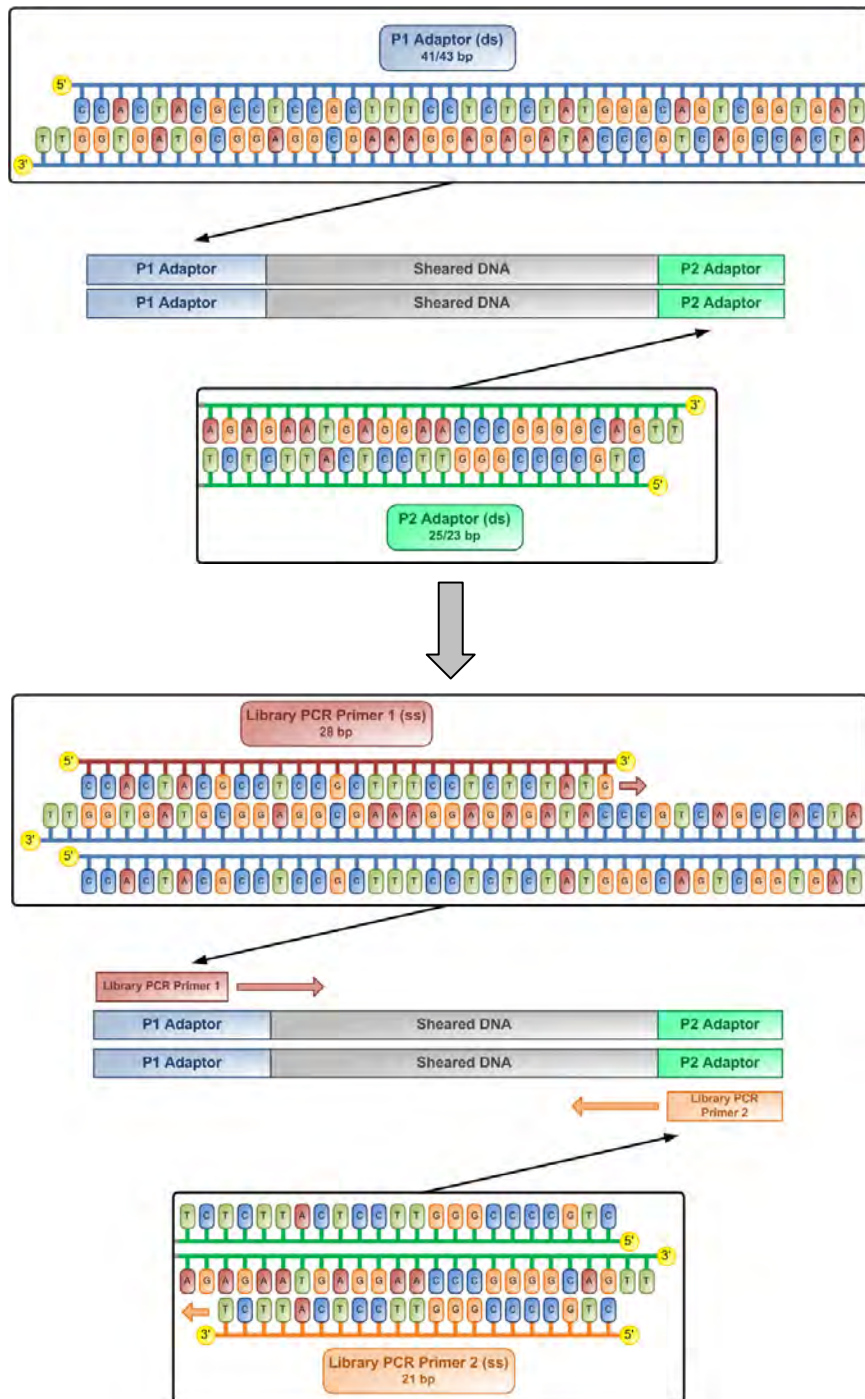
P1 Adaptor (ds)
41/43 bp

5'
C C A C T A C G C C T C C G C T T T C C T C T C T A T G G G C A G T C G G T G A T
T T G G T G A T G C G G A G G C G A A A G G A G A G A T A C C C G T C A G C C A C T A
3'

| P1 Adaptor | Sheared DNA | P2 Adaptor |
|---|---|---|
| P1 Adaptor | Sheared DNA | P2 Adaptor |

3'
A G A G A A T G A G G A A C C C G G G G C A G T T
T C T C T T A C T C C T T G G G C C C C G T C
5'

P2 Adaptor (ds)
25/23 bp

Library PCR Primer 1 (ss)
28 bp

5'
C C A C T A C G C C T C C G C T T T C C T C T C T A T G
3'
T T G G T G A T G C G G A G G C G A A A G G A G A G A T A C C C G T C A G C C A C T A
3'
5'
C C A C T A C G C C T C C G C T T T C C T C T C T A T G G G C A G T C G G T G A T

Library PCR Primer 1

| P1 Adaptor | Sheared DNA | P2 Adaptor |
|---|---|---|
| P1 Adaptor | Sheared DNA | P2 Adaptor |

Library PCR Primer 2

T C T C T T A C T C C T T G G G C C C C G T C
5'
3'
A G A G A A T G A G G A A C C C G G G G C A G T T
T C T T A C T C C T T G G G C C C C G T C
3'
5'

Library PCR Primer 2 (ss)
21 bp